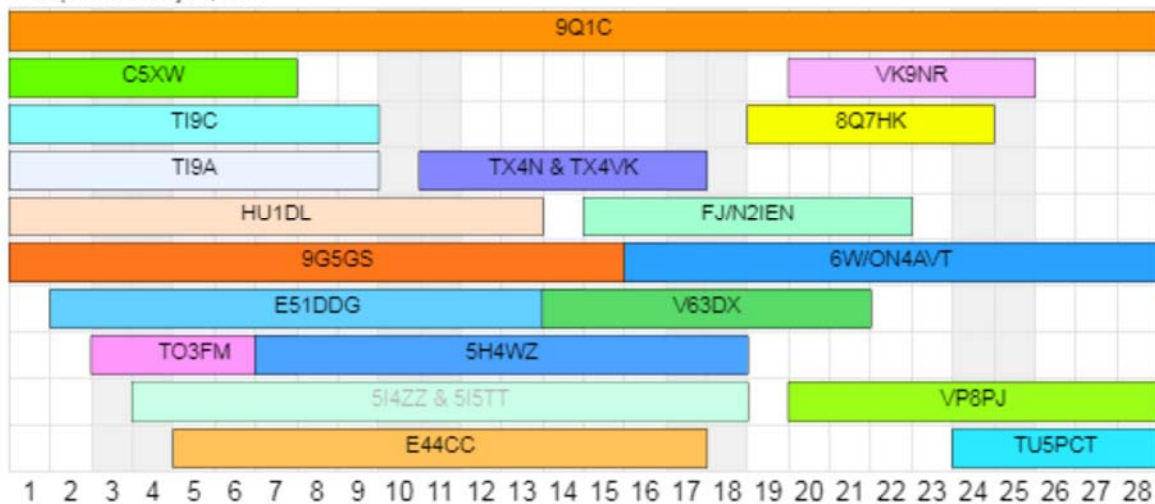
9Q1C

C5XW

VK9NR

TI9C

8Q7HK

TI9A

TX4N & TX4VK

HU1DL

FJ/N2IEN

9G5GS

6W/ON4AVT

E51DDG

V63DX

TO3FM

5H4WZ

5I4ZZ & 5I5TT

VP8PJ

E44CC

TU5PCT

1 2 3 4 5 6 7 8 9 10 11 12 13 14 15 16 17 18 19 20 21 22 23 24 25 26 27 28